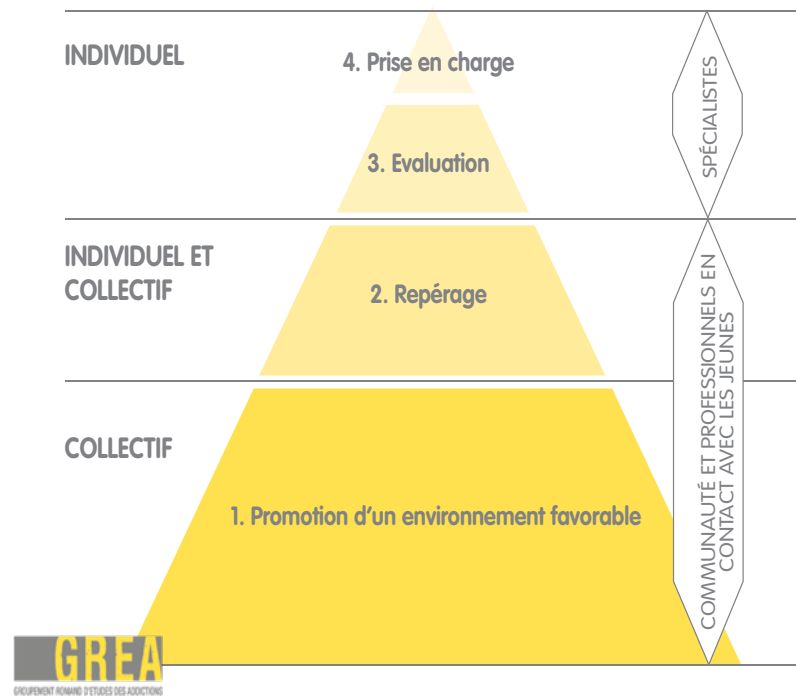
INDIVIDUEL

4. Prise en charge

3. Evaluation

SPÉCIALISTES

INDIVIDUEL ET COLLECTIF

2. Repérage

COLLECTIF

1. Promotion d'un environnement favorable

COMMUNAUTÉ ET PROFESSIONNELS EN CONTACT AVEC LES JEUNES

GREA
GROUPEMENT ROMAND D'ETUDES DES ADDICTIONS